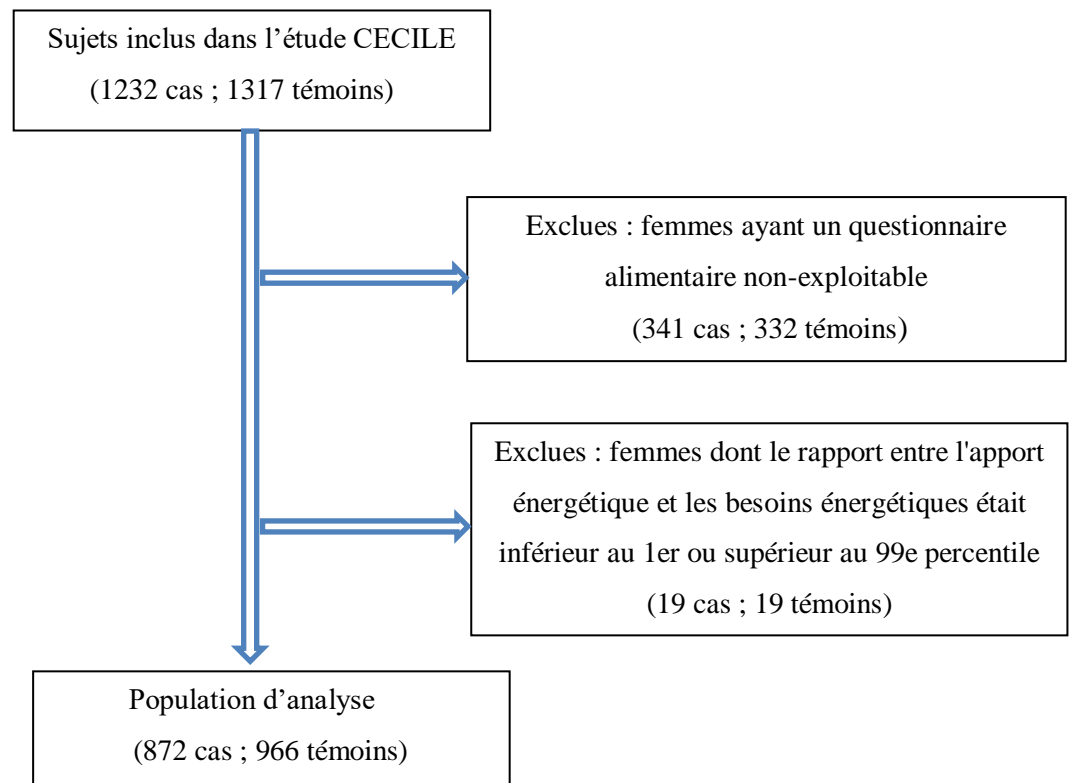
Sujets inclus dans l’étude CECILE
(1232 cas ; 1317 témoins)

Exclues : femmes ayant un questionnaire alimentaire non-exploitable
(341 cas ; 332 témoins)

Exclues : femmes dont le rapport entre l'apport énergétique et les besoins énergétiques était inférieur au 1er ou supérieur au 99e percentile
(19 cas ; 19 témoins)

Population d’analyse
(872 cas ; 966 témoins)